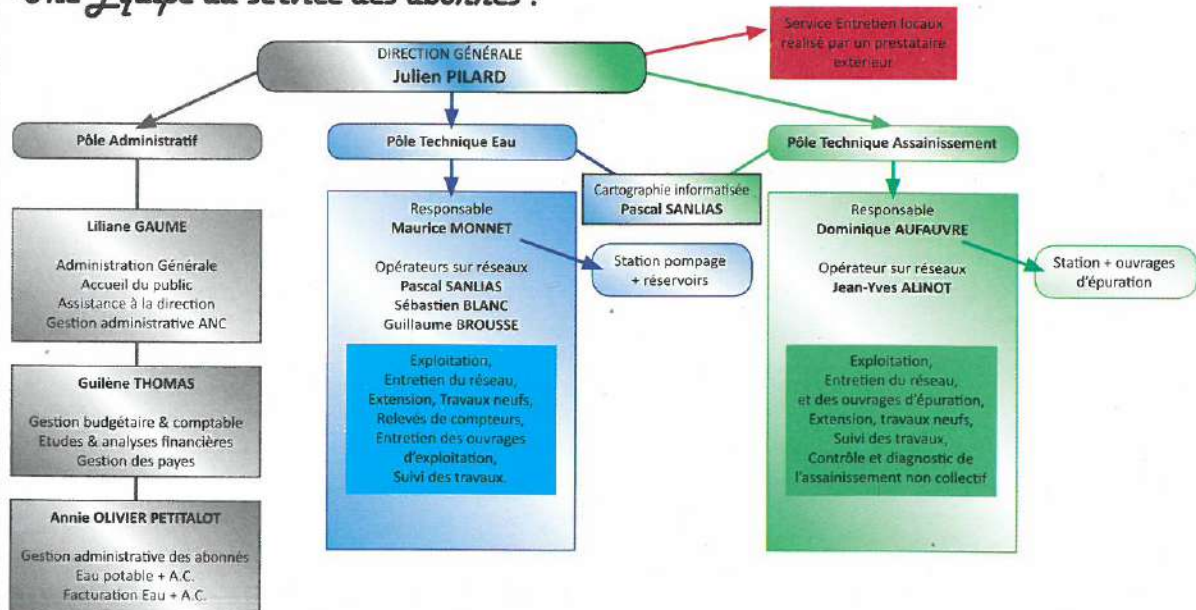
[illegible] Equipe au service des abonnés !

DIRECTION GÉNÉRALE
Julien PILARD

Service Entretien locaux réalisé par un prestataire extérieur

Pôle Administratif

Liliane GAUME

Administration Générale
Accueil du public
Assistance à la direction
Gestion administrative ANC

Guilène THOMAS

Gestion budgétaire & comptable
Etudes & analyses financières
Gestion des payes

Annie OLIVIER PETITALOT

Gestion administrative des abonnés
Eau potable + A.C.
Facturation Eau + A.C.

Pôle Technique Eau

Responsable
Maurice MONNET

Opérateurs sur réseaux
Pascal SANLIAS
Sébastien BLANC
Guillaume BROUSSE

Exploitation,
Entretien du réseau,
Extension, Travaux neufs,
Relevés de compteurs,
Entretien des ouvrages d'exploitation,
Suivi des travaux.

Cartographie informatisée
Pascal SANLIAS

Station pompage + réservoirs

Pôle Technique Assainissement

Responsable
Dominique AUFAUVRE

Opérateur sur réseaux
Jean-Yves ALINOT

Exploitation,
Entretien du réseau,
et des ouvrages d'épuration,
Extension, travaux neufs,
Suivi des travaux,
Contrôle et diagnostic de l'assainissement non collectif

Station + ouvrages d'épuration